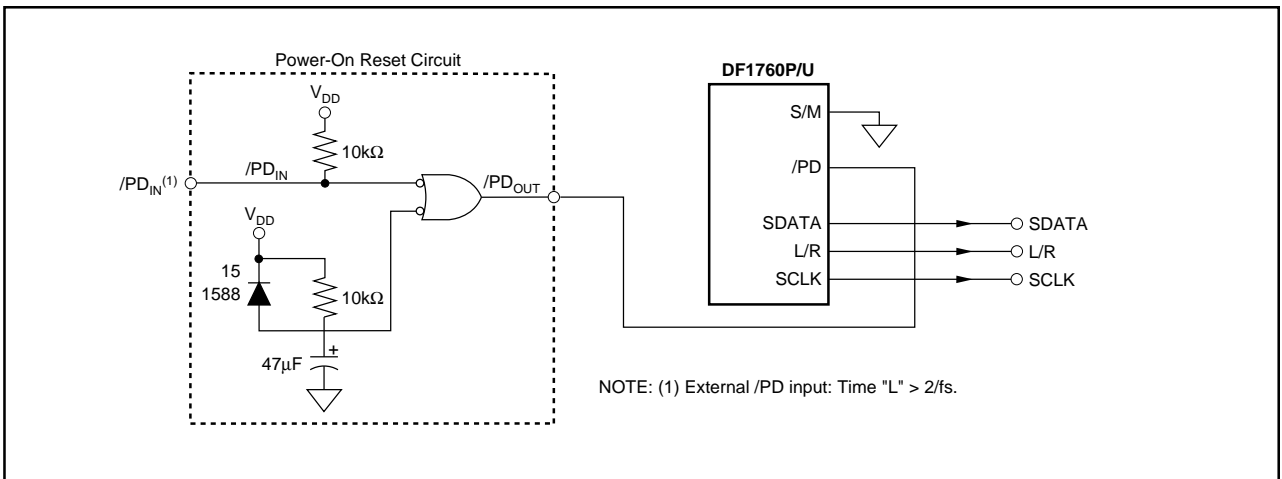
Power-On Reset Circuit

$V_{DD}$

$10k\Omega$

$/PD_{IN}$

$/PD_{IN}^{(1)}$

$/PD_{OUT}$

$V_{DD}$

15
1588

$10k\Omega$

+

$47\mu F$

DF1760P/U

S/M

/PD

SDATA

L/R

SCLK

SDATA

L/R

SCLK

NOTE: (1) External /PD input: Time "L" > 2/fs.